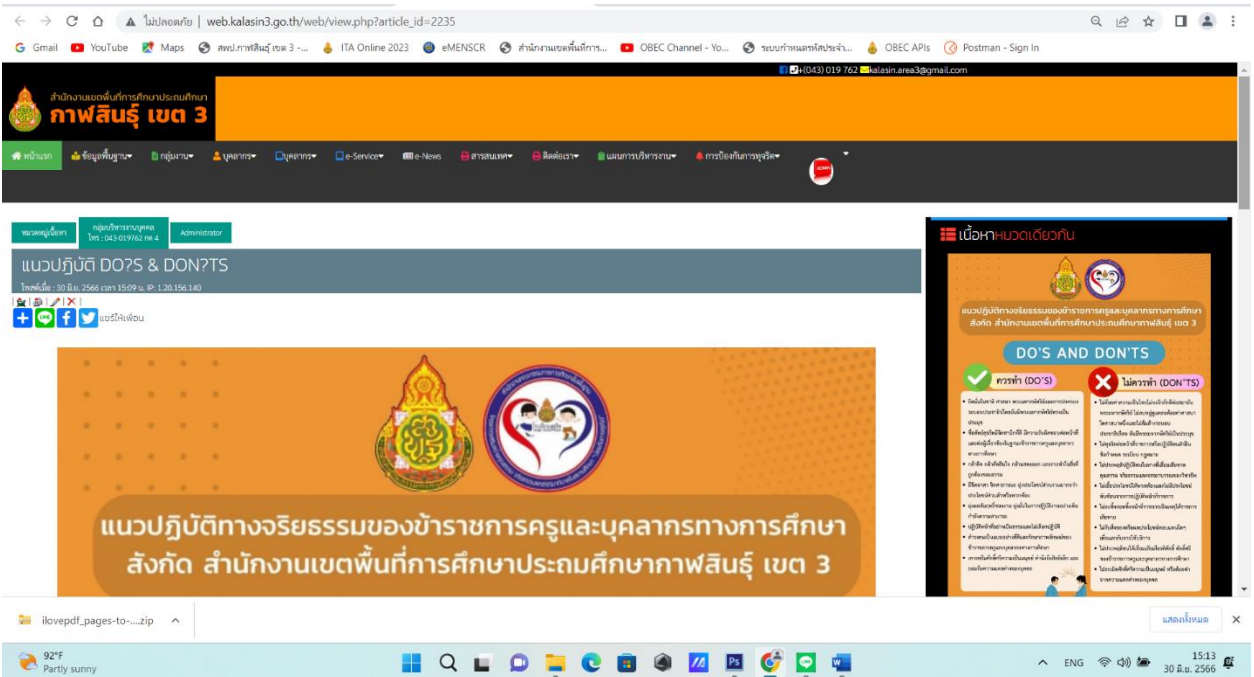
ไม่ปลอดภัย | web.kalasin3.go.th/web/view.php?article_id=2235

Gmail YouTube Maps สพป.กาฬสินธุ์ เขต 3 -... ITA Online 2023 eMENSCR สำนักงานเขตพื้นที่การ... OBEC Channel - Yo... ระบบกำหนดรหัสประจำ... OBEC APIs Postman - Sign In

+(043) 019 762 kalasin.area3@gmail.com

สำนักงานเขตพื้นที่การศึกษาประถมศึกษา
กาฬสินธุ์ เขต 3

หน้าแรก ข้อมูลพื้นฐาน กลุ่มงาน บุคลากร บุคลากร e-Service e-News สารสนเทศ ติดต่อเรา แผนการบริหารงาน การป้องกันการทุจริต

หมวดหมู่เนื้อหา กลุ่มบริหารงานบุคคล โทร : 043-019762 ต่อ 4 Administrator

แนวปฏิบัติ DO?S & DON?TS
โพสต์เมื่อ : 30 มิ.ย. 2566 เวลา 15:09 น. IP: 1.20.156.140

แชร์ให้เพื่อน

แนวปฏิบัติทางจริยธรรมของข้าราชการครูและบุคลากรทางการศึกษา
สังกัด สำนักงานเขตพื้นที่การศึกษาประถมศึกษากาฬสินธุ์ เขต 3

เนื้อหาหมวดเดียวกัน

แนวปฏิบัติทางจริยธรรมของข้าราชการครูและบุคลากรทางการศึกษา สังกัด สำนักงานเขตพื้นที่การศึกษาประถมศึกษากาฬสินธุ์ เขต 3

DO'S AND DON'TS

ควรทำ (DO'S)

ไม่ควรทำ (DON'TS)

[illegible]

ilovepdf_pages-to-....zip

แสดงทั้งหมด

92°F
Partly sunny

ENG
15:13
30 มิ.ย. 2566